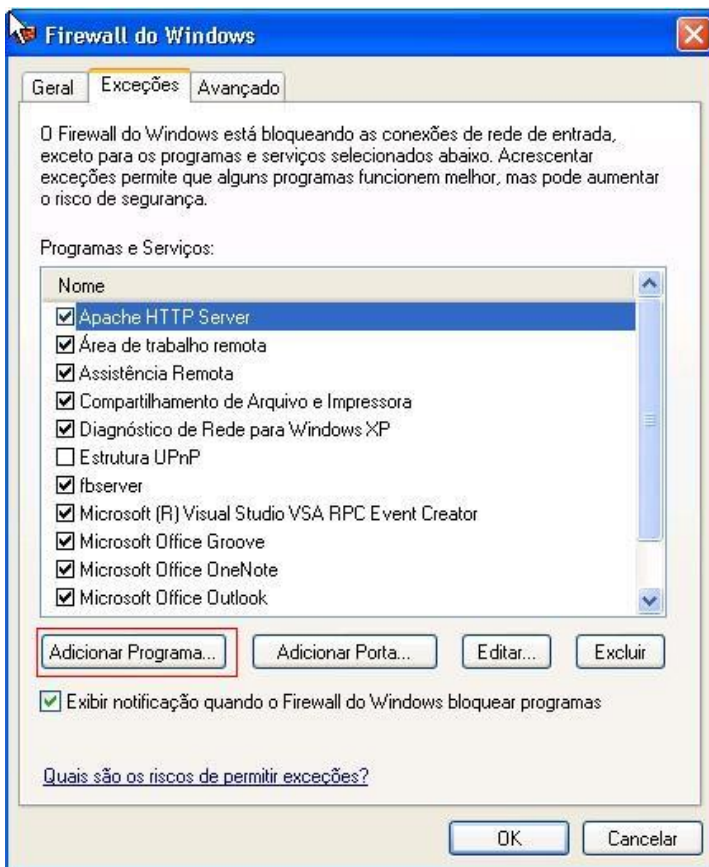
Firewall do Windows

Geral | Exceções | Avançado

O Firewall do Windows está bloqueando as conexões de rede de entrada, exceto para os programas e serviços selecionados abaixo. Acrescentar exceções permite que alguns programas funcionem melhor, mas pode aumentar o risco de segurança.

Programas e Serviços:

Nome
Apache HTTP Server
Área de trabalho remota
Assistência Remota
Compartilhamento de Arquivo e Impressora
Diagnóstico de Rede para Windows XP
Estrutura UPnP
fbserver
Microsoft (R) Visual Studio VSA RPC Event Creator
Microsoft Office Groove
Microsoft Office OneNote
Microsoft Office Outlook

Adicionar Programa... | Adicionar Porta... | Editar... | Excluir

Exibir notificação quando o Firewall do Windows bloquear programas

Quais são os riscos de permitir exceções?

OK | Cancelar